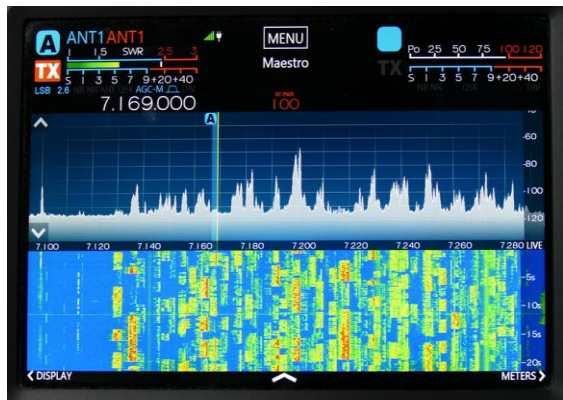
A ANT1 ANT1
1 1.5 SWR 2.5 3
TX
S 1 3 5 7 9 +20 +40
LSB 2.6 NB NR ANF 12K AGC-M DIV
7.169.000
MENU
Maestro
RF PWR
100
TX
Po 25 50 75 100 120
S 1 3 5 7 9 +20 +40
NB NR 12K DIV
A
-60
-80
-100
-120
7.100 7.120 7.140 7.160 7.180 7.200 7.220 7.240 7.260 7.280 LIVE
-5s
-10s
-15s
-20s
< DISPLAY
METERS >